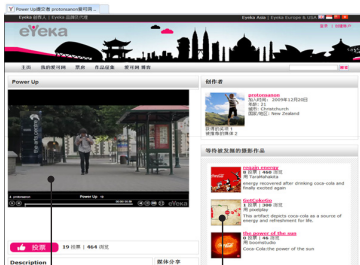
Power Up攝影者 protosnaxon發明家...

Eyeka 創意人 | Eyeka 品牌/人才庫

Eyeka Asia | Eyeka Europe & USA

eYeka

主頁 | 所有比賽 | 獎賞 | 作品故事 | 常見問題 | 博客

Power Up

創作者

protosnaxon
加入時間：2009年12月20日
年齡：21
城市：Christchurch
國家/地區：New Zealand

Power Up

eYeka

等待被發掘的攝影作品

coca-cola energy
0 分數 | 466 瀏覽
由 Tarahakesta
energy recovered after drinking coca-cola and finally excited again

GoliCakola
0 分數 | 460 瀏覽
由 protuleo
This artifact depicts coca-cola as a source of energy and refreshment for life.

the power of the sun
0 分數 | 469 瀏覽
由 bomhstudio
Coca-Cola-the power of the sun

投票

19 分數 | 464 瀏覽

Description

媒体分享